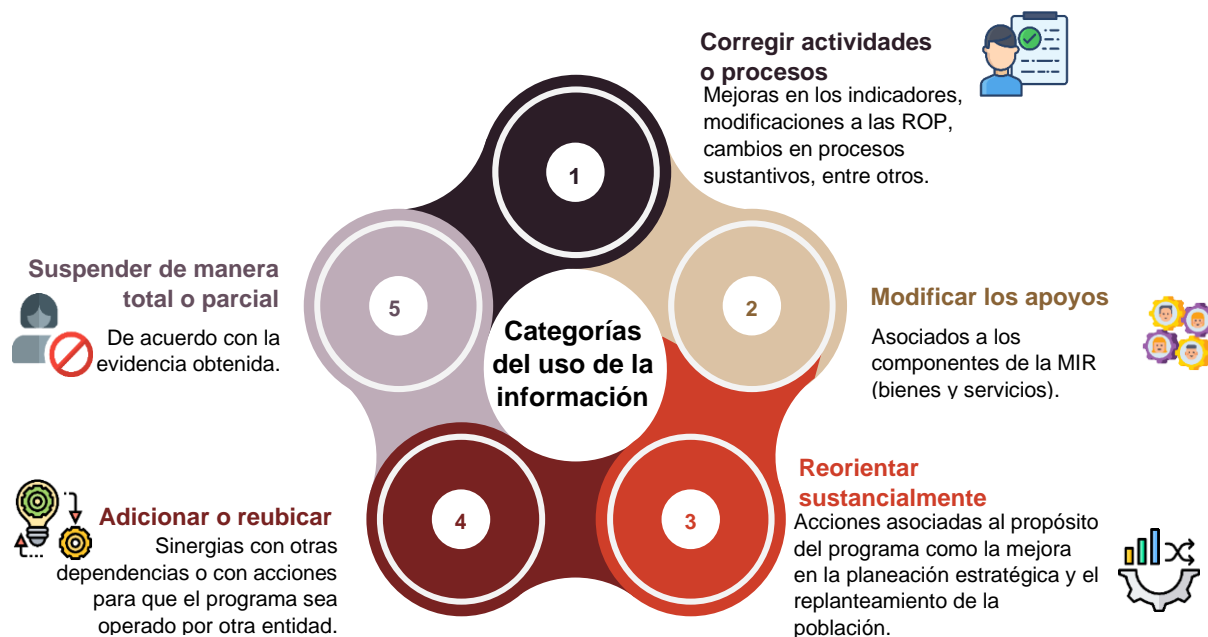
Categorías del uso de la información

1

Corregir actividades o procesos

Mejoras en los indicadores, modificaciones a las ROP, cambios en procesos sustantivos, entre otros.

2

Modificar los apoyos

Asociados a los componentes de la MIR (bienes y servicios).

3

Reorientar sustancialmente

Acciones asociadas al propósito del programa como la mejora en la planeación estratégica y el replanteamiento de la población.

4

Adicionar o reubicar

Sinergias con otras dependencias o con acciones para que el programa sea operado por otra entidad.

5

Suspender de manera total o parcial

De acuerdo con la evidencia obtenida.